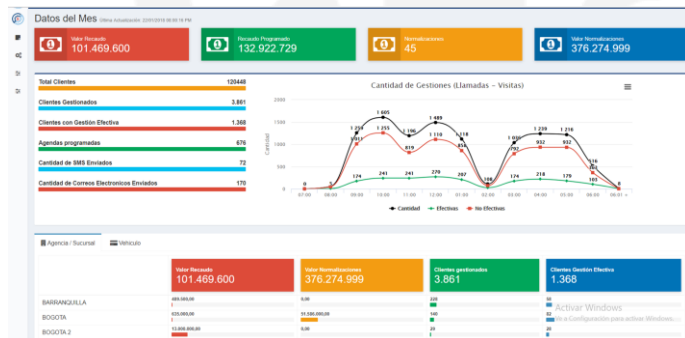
Datos del Mes Ultima Actualizacion: 22/01/2019 08:00:15 PM

Valor Recaudo
101.469.600

Recaudo Programado
132.922.729

Normalizaciones
45

Valor Normalizaciones
376.274.999

| | |
|---|---|
| Total Clientes | 120448 |
| Clientes Gestionados | 3.861 |
| Clientes con Gestión Efectiva | 1.368 |
| Agendas programadas | 676 |
| Cantidad de SMS Enviados | 72 |
| Cantidad de Correos Electronicos Enviados | 170 |

Cantidad de Gestiones (Llamadas - Visitas)

2000
1500
1000
500
0

Cantidad

1 605
1 485
1 258
1 255
1 196
1 118
1 118
1 239
1 218
1 090
932
932
1017
819
850
792
174
241
241
270
207
108
174
218
179
185
316
6

07:00
08:00
09:00
10:00
11:00
12:00
01:00
02:00
03:00
04:00
05:00
06:00
06:01 +

Cantidad
Efectivas
No Efectivas

Agencia / Sucursal
Vehiculo

Valor Recaudo
101.469.600

Valor Normalizaciones
376.274.999

Clientes gestionados
3.861

Clientes Gestión Efectiva
1.368

| | | | | |
|---|---|---|---|---|
| BARRANQUILLA | 489.586,00 | 0,00 | 328 | 50 |
| BOGOTA | 835.000,00 | 31.500.000,00 | 140 | 62 |
| BOGOTA 2 | 13.666.000,00 | 0,00 | 20 | 20 |

Activar Windows
Ve a Configuración para activar Windows.